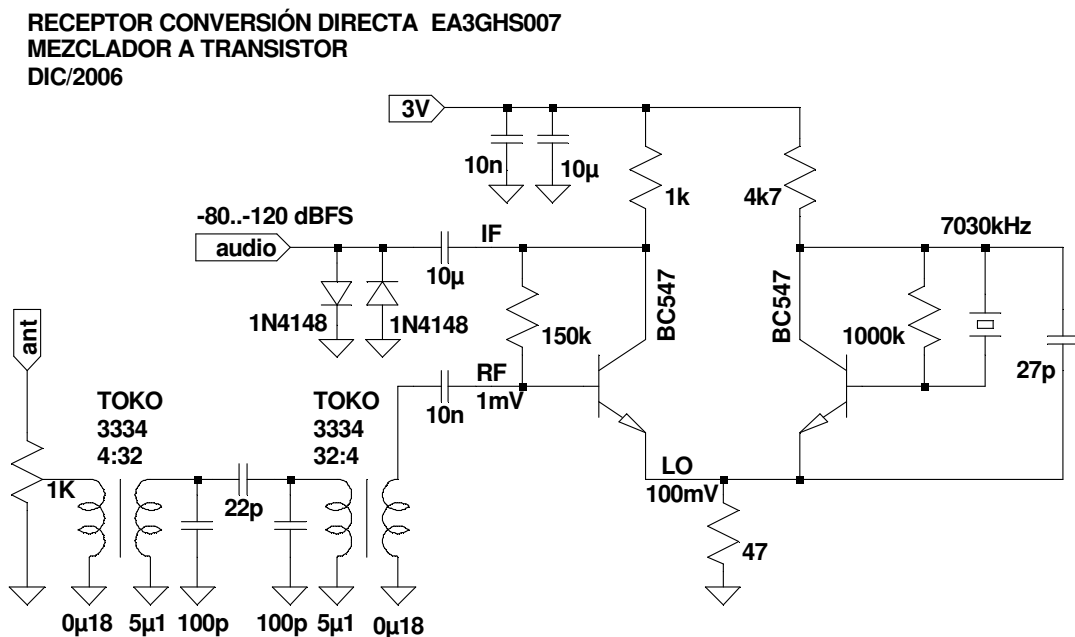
RECEPTOR CONVERSIÓN DIRECTA EA3GHS007
MEZCLADOR A TRANSISTOR
DIC/2006

3V
10n
10µ
1k
4k7
-80..-120 dBFS
audio
IF
10µ
7030kHz
1N4148
1N4148
150k
BC547
BC547
1000k
27p
ant
RF
1mV
10n
TOKO
3334
4:32
TOKO
3334
32:4
1K
22p
LO
100mV
47
0µ18
5µ1
100p
100p
5µ1
0µ18